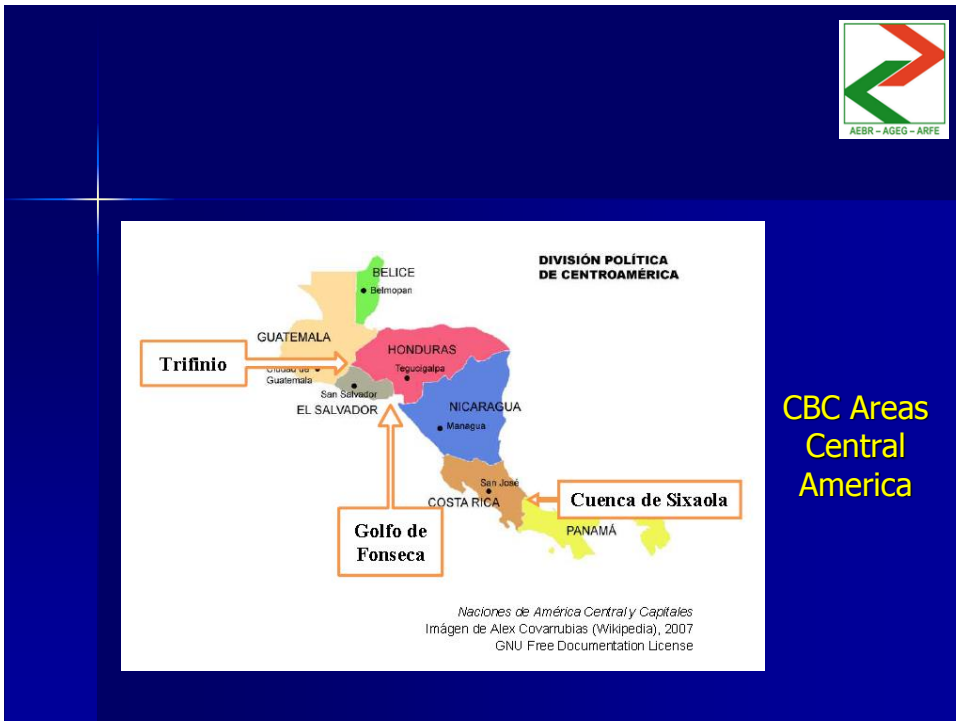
AEBR – AGEG – ARFE

DIVISIÓN POLÍTICA DE CENTROAMÉRICA

BELICE
Belmopan
GUATEMALA
Trifinio
Ciudad de Guatemala
HONDURAS
Tegucigalpa
San Salvador
EL SALVADOR
NICARAGUA
Managua
San José
COSTA RICA
Cuenca de Sixaola
PANAMÁ
Golfo de Fonseca

Naciones de América Central y Capitales
Imágen de Alex Covarrubias (Wikipedia), 2007
GNU Free Documentation License

CBC Areas Central America